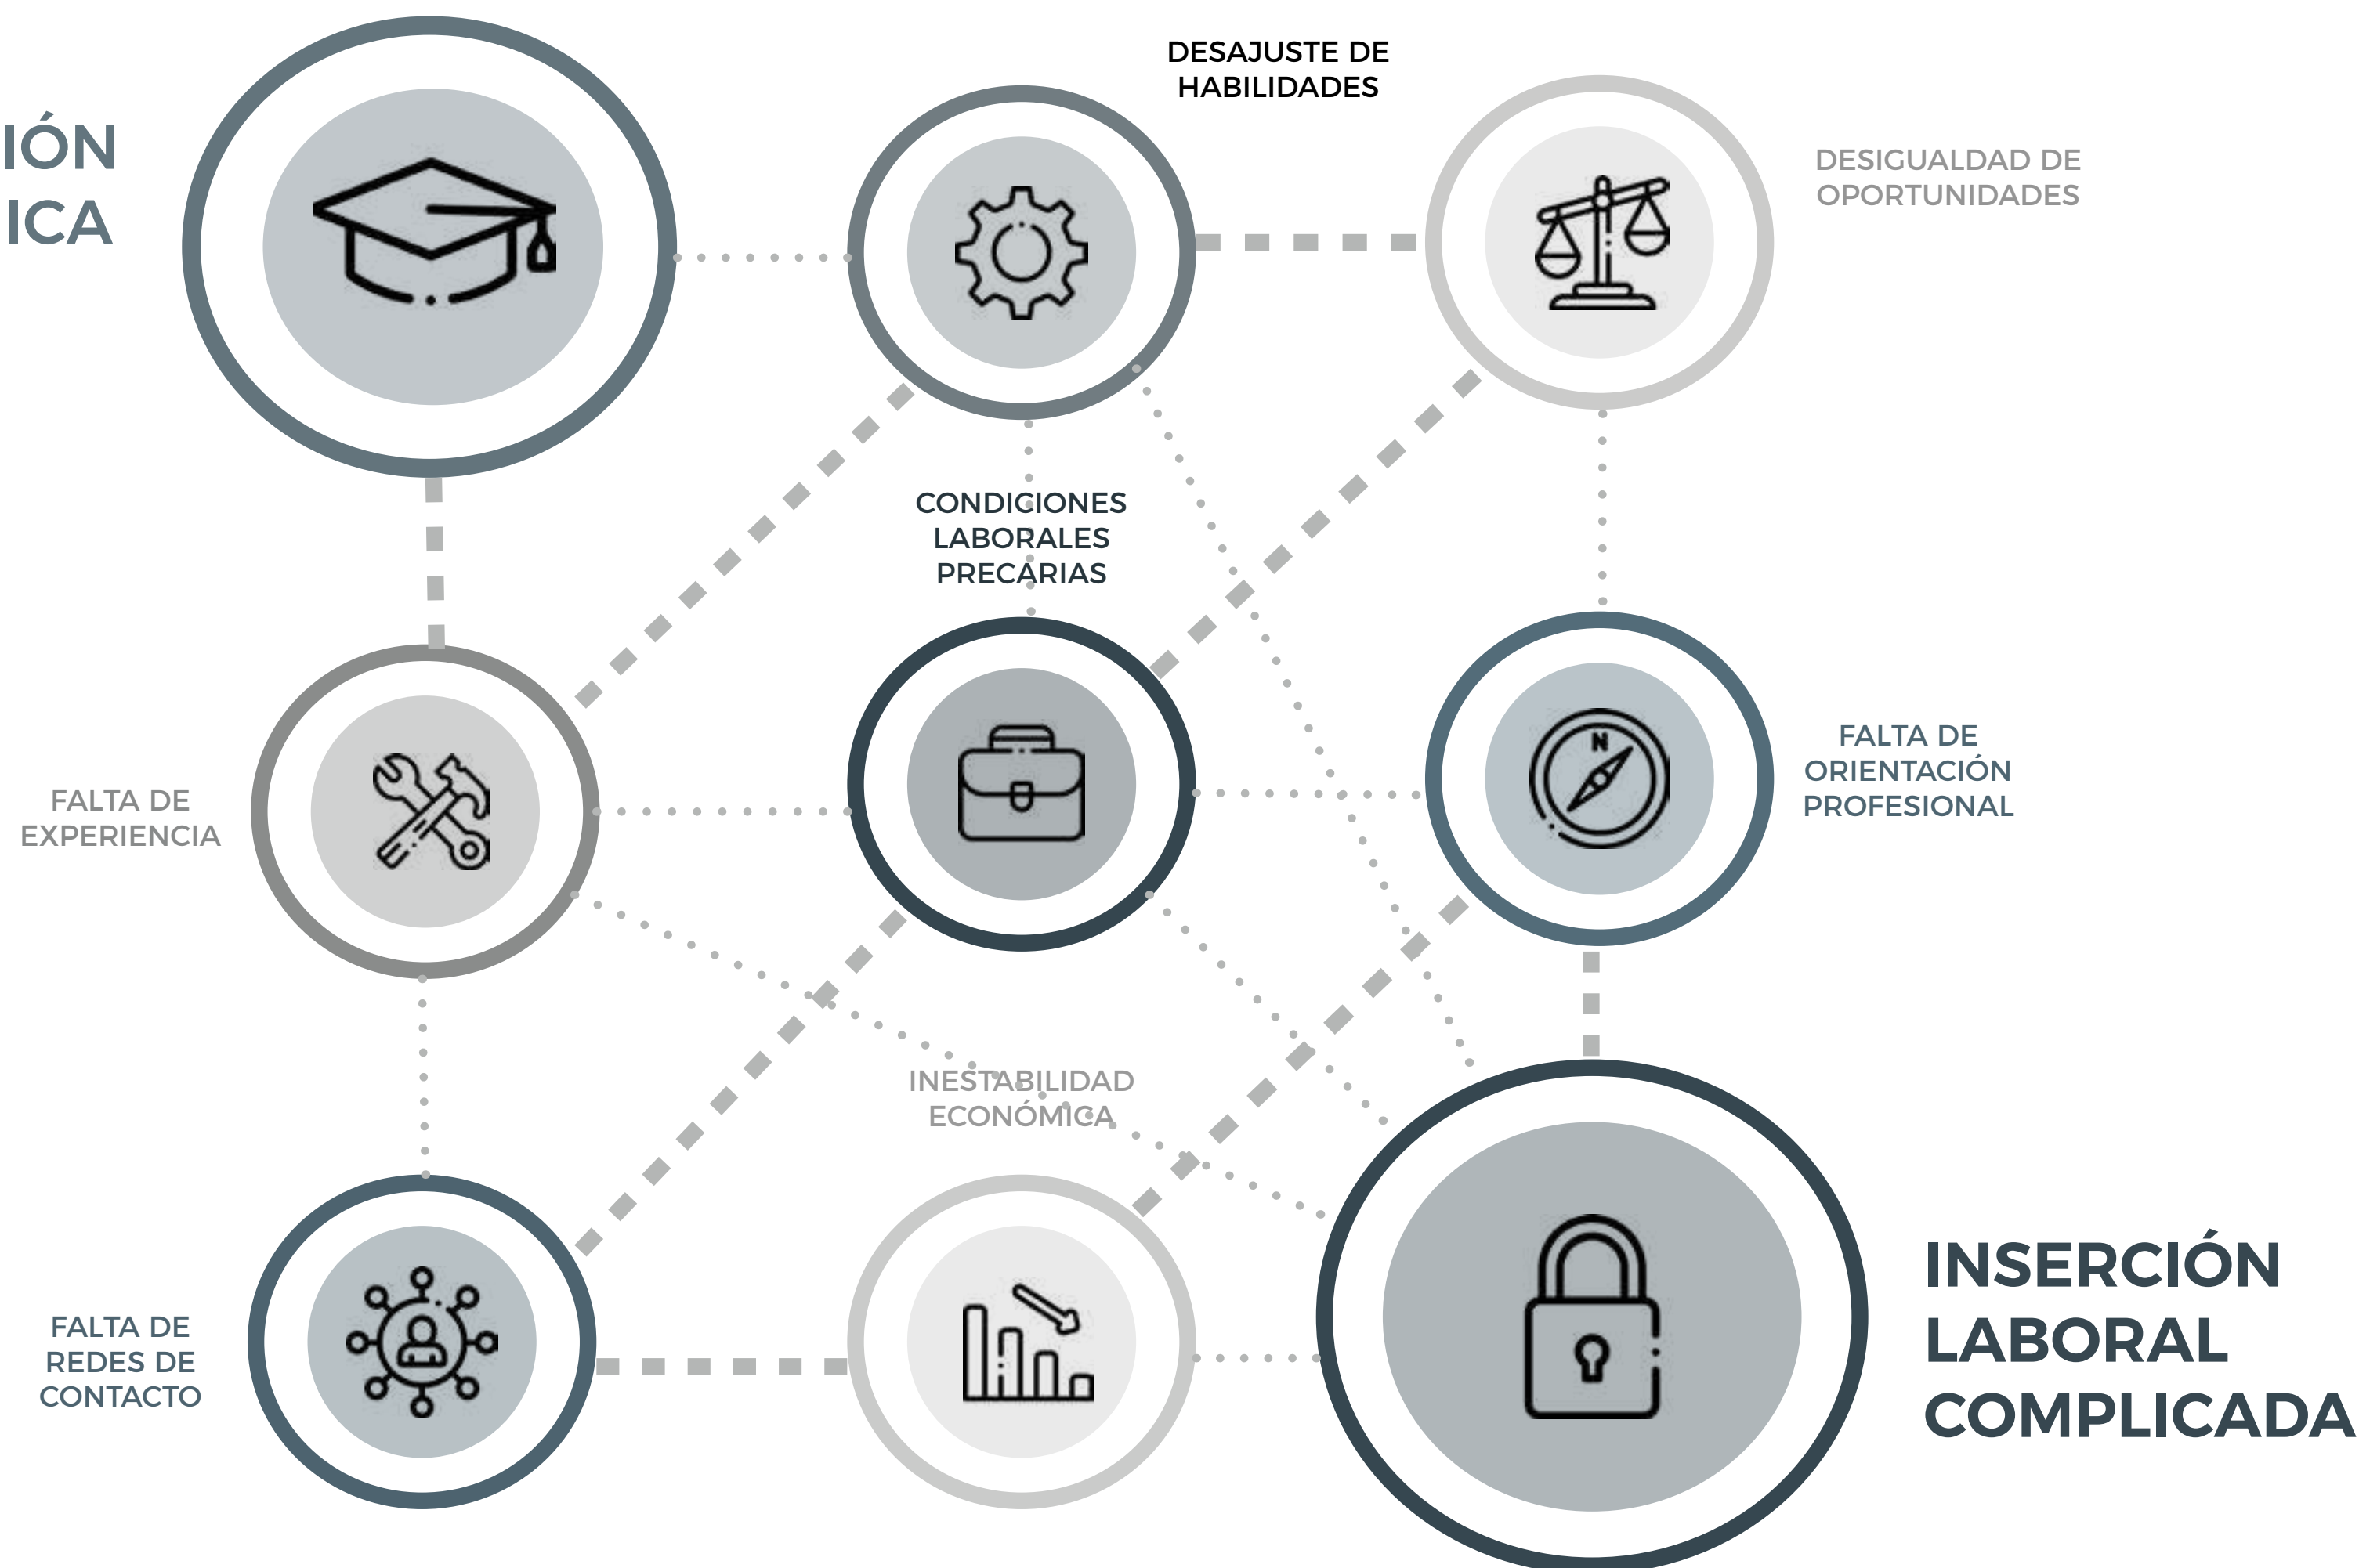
IÓN
ICA

DESAJUSTE DE HABILIDADES

DESIGUALDAD DE OPORTUNIDADES

CONDICIONES LABORALES PRECARIAS

FALTA DE EXPERIENCIA

N

FALTA DE ORIENTACIÓN PROFESIONAL

INESTABILIDAD ECONÓMICA

FALTA DE REDES DE CONTACTO

INSERCIÓN LABORAL COMPLICADA